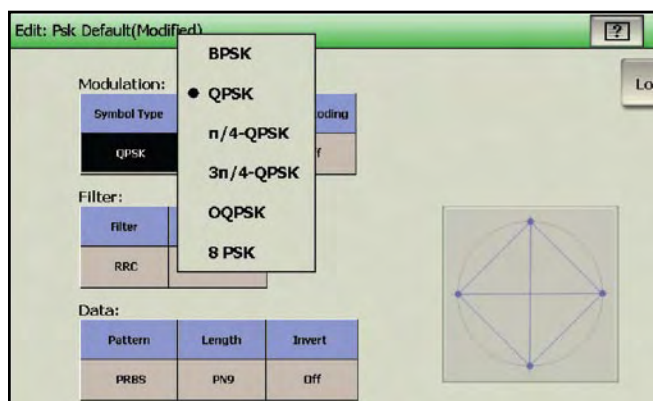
Edit: Psk Default(Modified)

?

Lo

Modulation:

Symbol Type

QPSK

oding

f

BPSK

• QPSK

π/4-QPSK

3π/4-QPSK

OQPSK

8 PSK

Filter:

Filter

RRC

Data:

| Pattern | Length | Invert |
|---|---|---|
| PRBS | PN9 | Off |